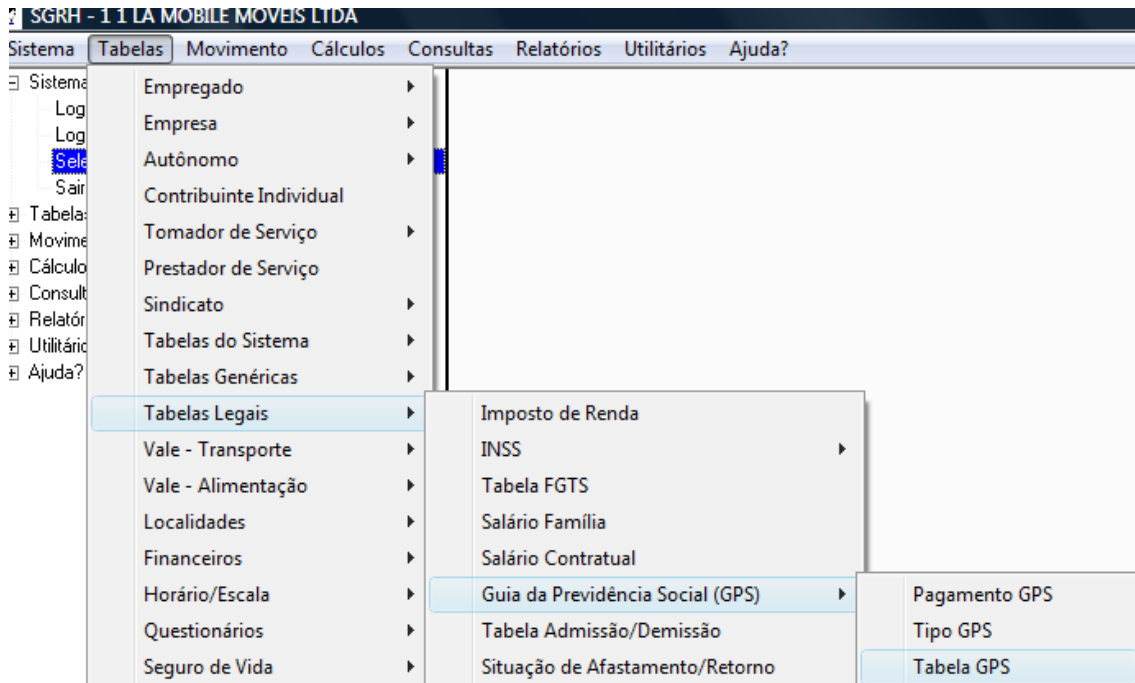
SGRH - 1 1 LA MOBILE MOVEIS LTDA

Sistema Tabelas Movimento Cálculos Consultas Relatórios Utilitários Ajuda?

Sistema
Log
Log
Sele
Sair
Tabela
Movime
Cálculo
Consult
Relatór
Utilitário
Ajuda?

Empregado
Empresa
Autônomo
Contribuinte Individual
Tomador de Serviço
Prestador de Serviço
Sindicato
Tabelas do Sistema
Tabelas Genéricas
Tabelas Legais
Vale - Transporte
Vale - Alimentação
Localidades
Financeiros
Horário/Escala
Questionários
Seguro de Vida

Imposto de Renda
INSS
Tabela FGTS
Salário Família
Salário Contratual
Guia da Previdência Social (GPS)
Tabela Admissão/Demissão
Situação de Afastamento/Retorno

Pagamento GPS
Tipo GPS
Tabela GPS